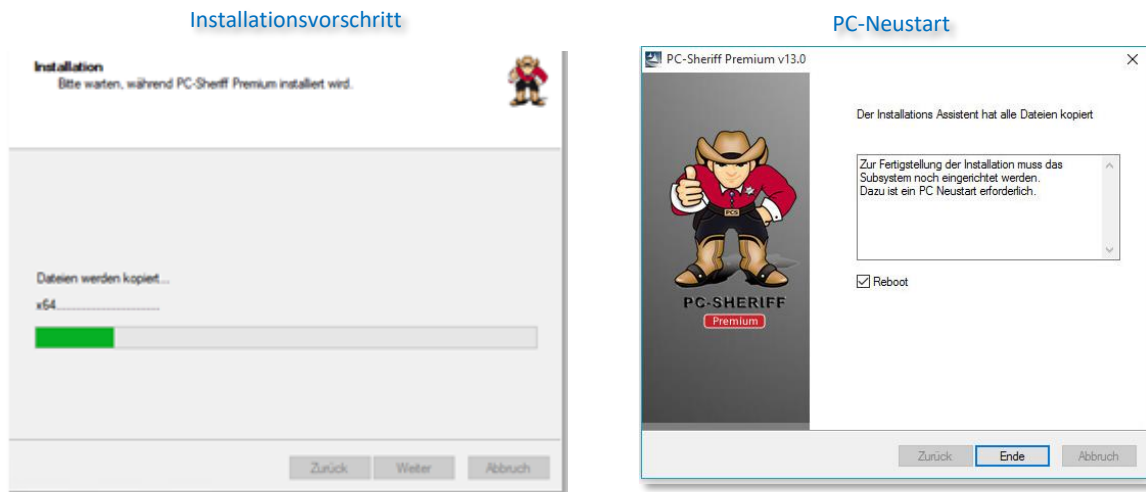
Installationsvorschritt

Installation
Bitte warten, während PC-Sheriff Premium installiert wird.

Dateien werden kopiert...

x64.............................

Zurück Weiter Abbruch

PC-Neustart

PC-Sheriff Premium v13.0

PCS

PC-SHERIFF
Premium

Der Installations Assistent hat alle Dateien kopiert

Zur Fertigstellung der Installation muss das Subsystem noch eingerichtet werden.
Dazu ist ein PC Neustart erforderlich.

Reboot

Zurück Ende Abbruch